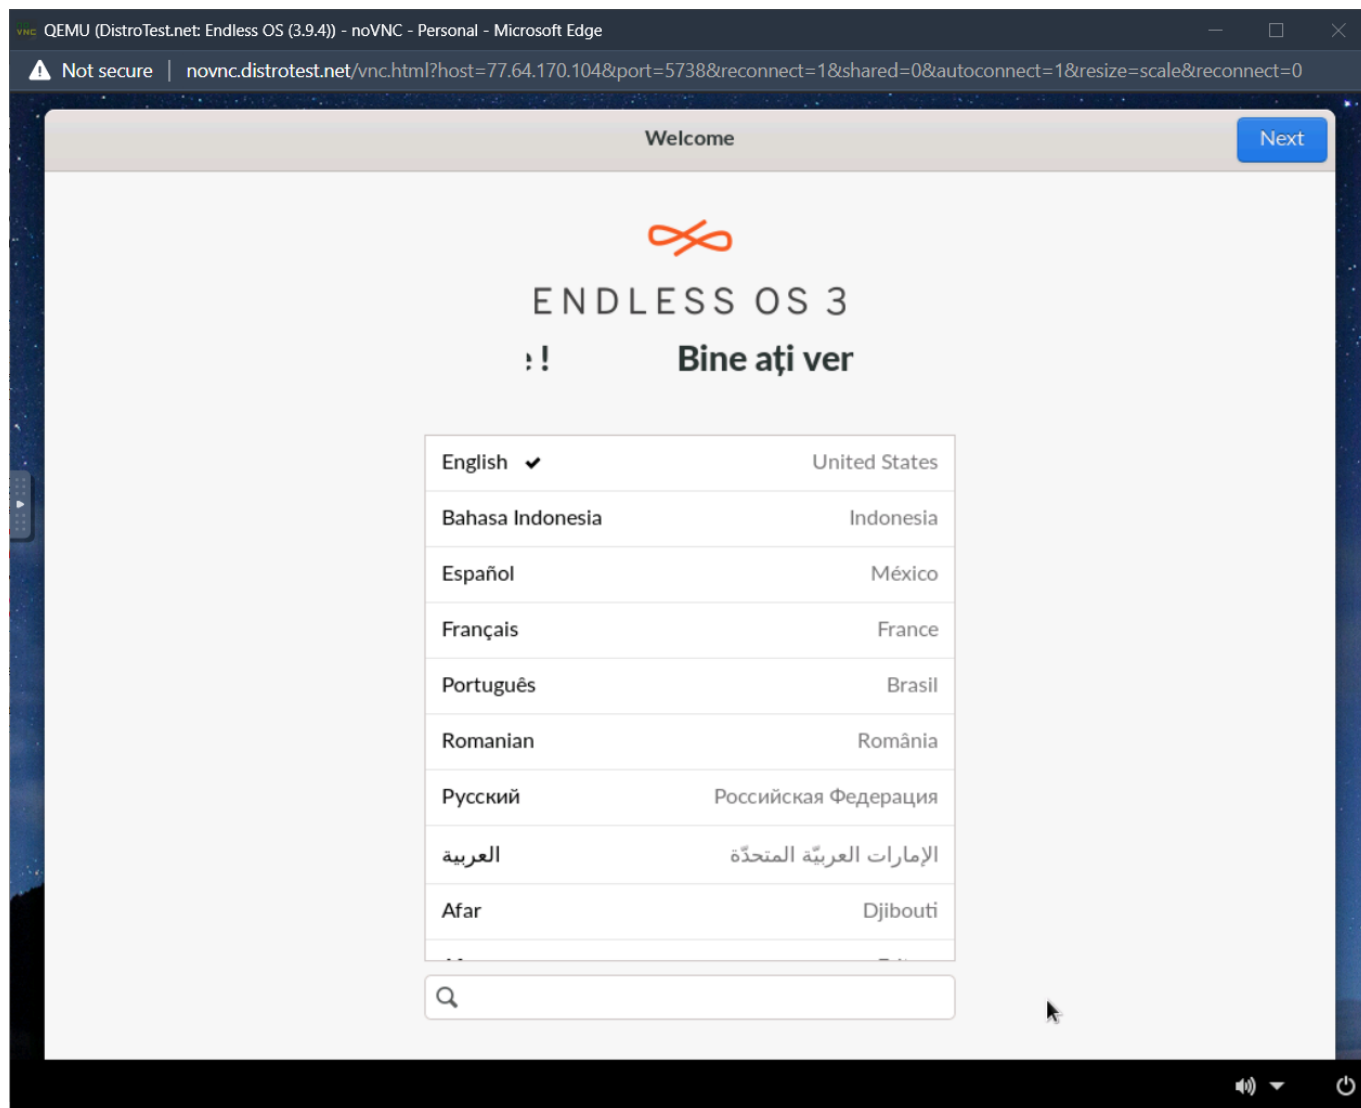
QEMU (DistroTest.net: Endless OS (3.9.4)) - noVNC - Personal - Microsoft Edge

Not secure | novnc.distrotest.net/vnc.html?host=77.64.170.104&port=5738&reconnect=1&shared=0&autoconnect=1&resize=scale&reconnect=0

Welcome

Next

ENDLESS OS 3

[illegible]! Bine ați ver

| | |
|---|---|
| English ✔ | United States |
| Bahasa Indonesia | Indonesia |
| Español | México |
| Français | France |
| Português | Brasil |
| Romanian | România |
| Русский | Российская Федерация |
| العربية | الإمارات العربيّة المتحدّة |
| Afar | Djibouti |
| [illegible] | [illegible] |